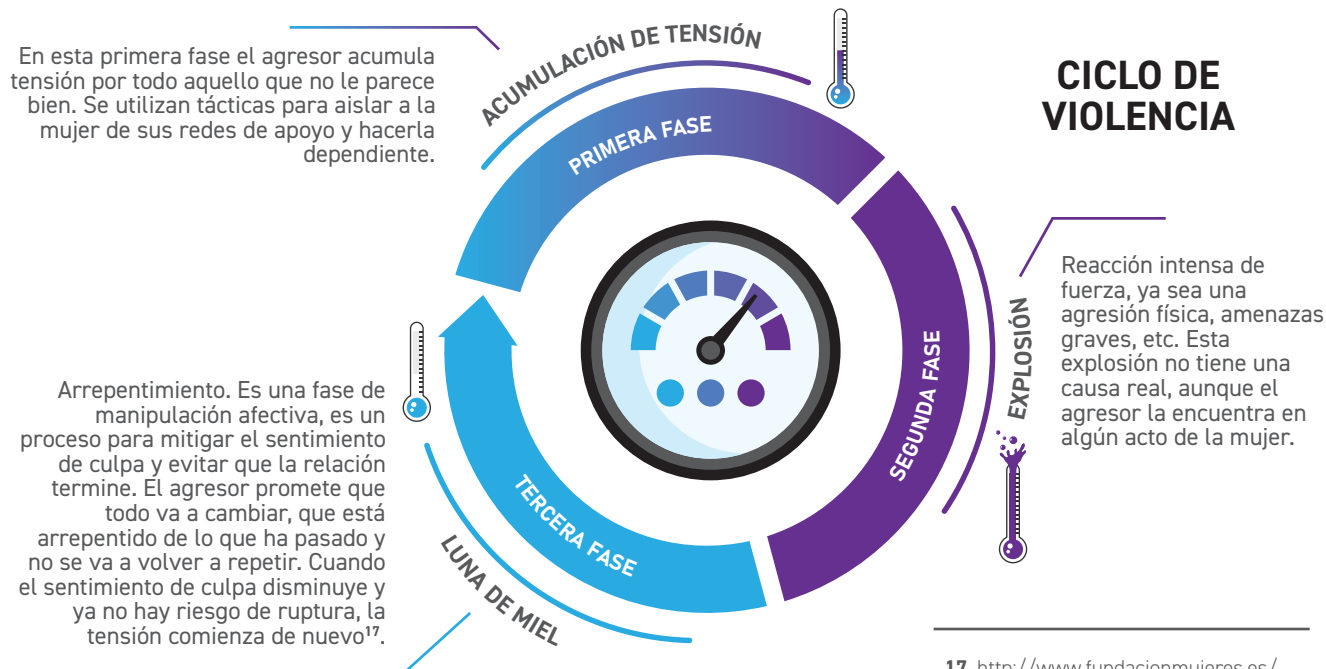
CICLO DE VIOLENCIA

ACUMULACIÓN DE TENSIÓN

PRIMERA FASE

En esta primera fase el agresor acumula tensión por todo aquello que no le parece bien. Se utilizan tácticas para aislar a la mujer de sus redes de apoyo y hacerla dependiente.

SEGUNDA FASE

EXPLOSIÓN

Reacción intensa de fuerza, ya sea una agresión física, amenazas graves, etc. Esta explosión no tiene una causa real, aunque el agresor la encuentra en algún acto de la mujer.

TERCERA FASE

LUNA DE MIEL

Arrepentimiento. Es una fase de manipulación afectiva, es un proceso para mitigar el sentimiento de culpa y evitar que la relación termine. El agresor promete que todo va a cambiar, que está arrepentido de lo que ha pasado y no se va a volver a repetir. Cuando el sentimiento de culpa disminuye y ya no hay riesgo de ruptura, la tensión comienza de nuevo$^{17}$.

17 http://www.fundacionmujeres.es/